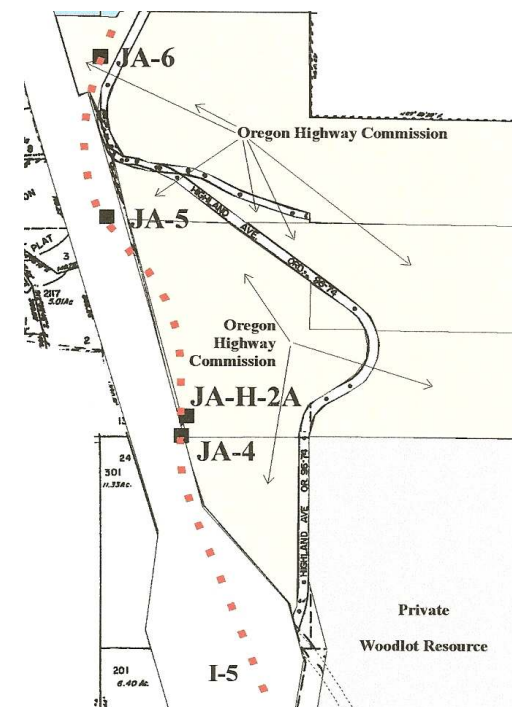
JA-6

Oregon Highway Commission

HIGHLAND AVE.

ORD. 96-74

JA-5

PLAT

3

2117
5.01Ac

2

Oregon Highway Commission

JA-H-2A

13

JA-4

24

301
11.33Ac.

HIGHLAND AVE.

OR 96-74

Private

Woodlot Resource

201
6.40 Ac.

I-5